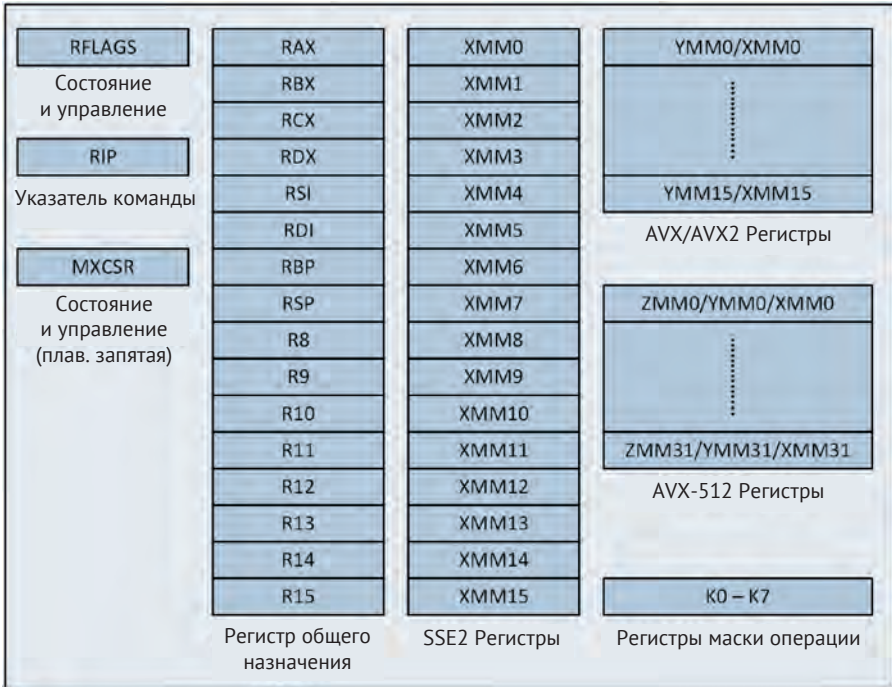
RFLAGS
Состояние и управление

RIP
Указатель команды

MXCSR
Состояние и управление (плав. запятая)

RAX
RBX
RCX
RDX
RSI
RDI
RBP
RSP
R8
R9
R10
R11
R12
R13
R14
R15
Регистр общего назначения

XMM0
XMM1
XMM2
XMM3
XMM4
XMM5
XMM6
XMM7
XMM8
XMM9
XMM10
XMM11
XMM12
XMM13
XMM14
XMM15
SSE2 Регистры

YMM0/XMM0
YMM15/XMM15
AVX/AVX2 Регистры

ZMM0/YMM0/XMM0
ZMM31/YMM31/XMM31
AVX-512 Регистры

K0 – K7
Регистры маски операции